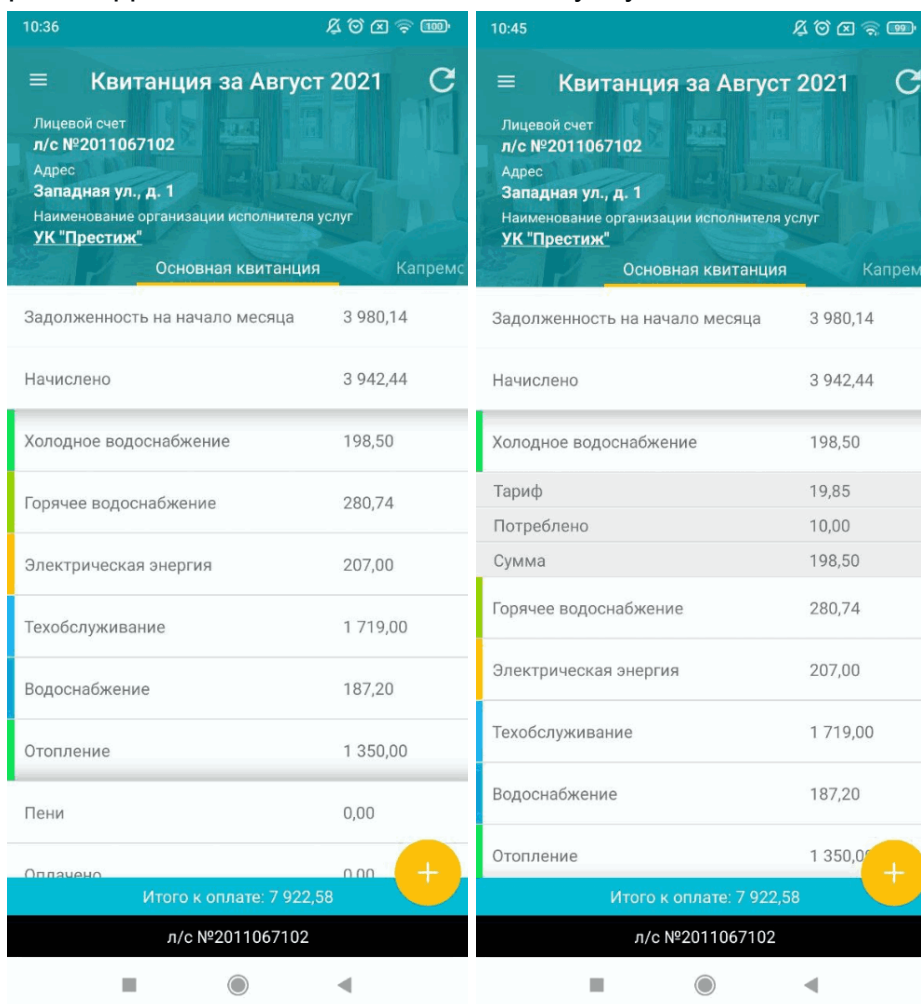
10:36

100

≡ Квитанция за Август 2021

Лицевой счет
л/с №2011067102
Адрес
Западная ул., д. 1
Наименование организации исполнителя услуг
УК "Престиж"

Основная квитанция Капремо

| | |
|---|---|
| Задолженность на начало месяца | 3 980,14 |
| Начислено | 3 942,44 |
| Холодное водоснабжение | 198,50 |
| Горячее водоснабжение | 280,74 |
| Электрическая энергия | 207,00 |
| Техобслуживание | 1 719,00 |
| Водоснабжение | 187,20 |
| Отопление | 1 350,00 |
| Пени | 0,00 |
| Оплачено | 0,00 |

+

Итого к оплате: 7 922,58

л/с №2011067102

10:45

99

≡ Квитанция за Август 2021

Лицевой счет
л/с №2011067102
Адрес
Западная ул., д. 1
Наименование организации исполнителя услуг
УК "Престиж"

Основная квитанция Капрем

| | |
|---|---|
| Задолженность на начало месяца | 3 980,14 |
| Начислено | 3 942,44 |
| Холодное водоснабжение | 198,50 |
| Тариф | 19,85 |
| Потреблено | 10,00 |
| Сумма | 198,50 |
| Горячее водоснабжение | 280,74 |
| Электрическая энергия | 207,00 |
| Техобслуживание | 1 719,00 |
| Водоснабжение | 187,20 |
| Отопление | 1 350,0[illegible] |

+

Итого к оплате: 7 922,58

л/с №2011067102